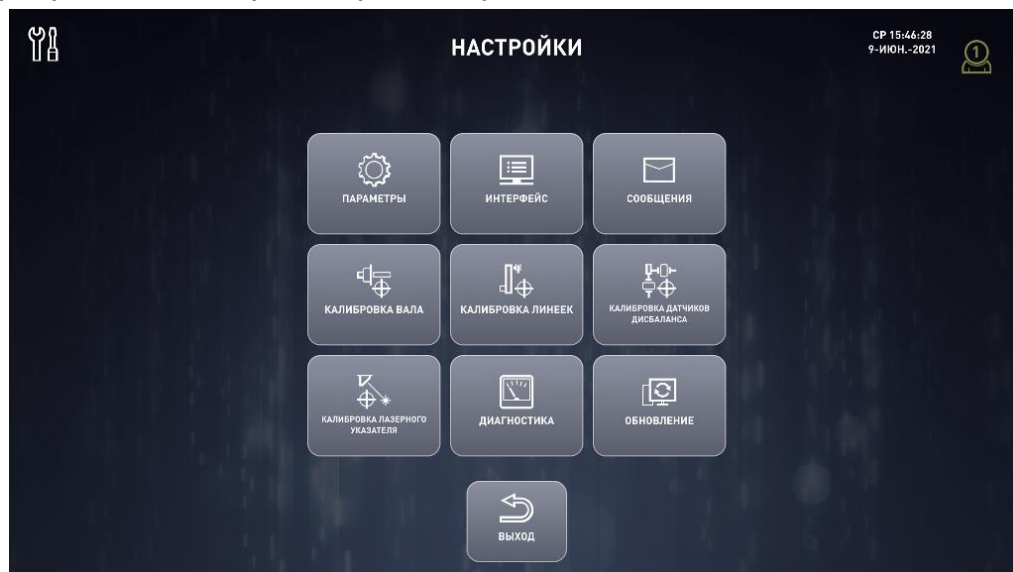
НАСТРОЙКИ

СР 15:46:28
9-ИЮН.-2021

1

ПАРАМЕТРЫ

ИНТЕРФЕЙС

СООБЩЕНИЯ

КАЛИБРОВКА ВАЛА

КАЛИБРОВКА ЛИНЕЕК

КАЛИБРОВКА ДАТЧИКОВ ДИСБАЛАНСА

КАЛИБРОВКА ЛАЗЕРНОГО УКАЗАТЕЛЯ

ДИАГНОСТИКА

ОБНОВЛЕНИЕ

ВЫХОД